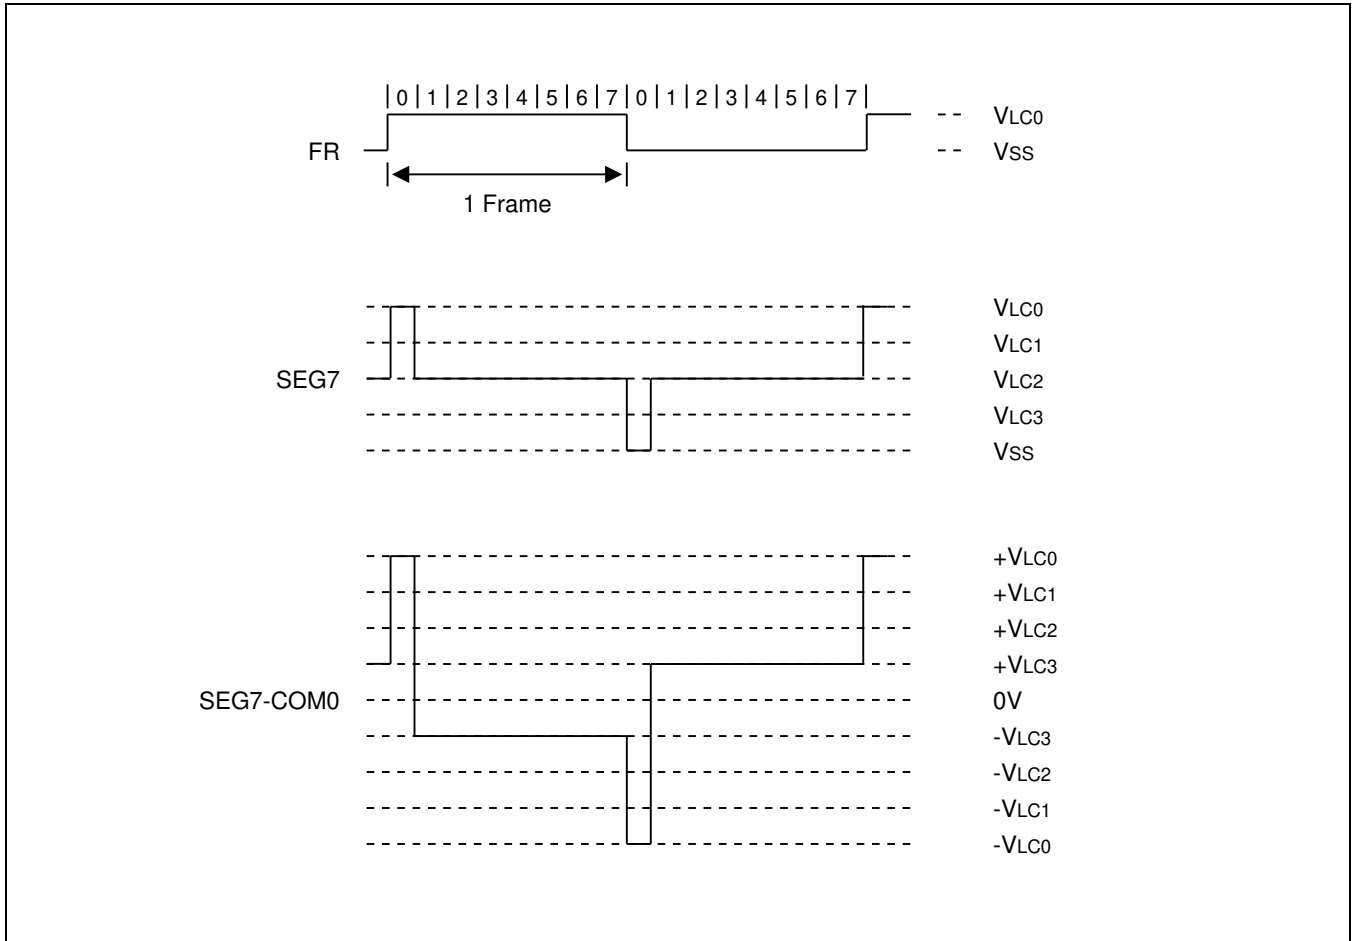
| 0 | 1 | 2 | 3 | 4 | 5 | 6 | 7 | 0 | 1 | 2 | 3 | 4 | 5 | 6 | 7 |

FR

1 Frame

$V_{LC0}$
$V_{SS}$

SEG7

$V_{LC0}$
$V_{LC1}$
$V_{LC2}$
$V_{LC3}$
$V_{SS}$

SEG7-COM0

$+V_{LC0}$
$+V_{LC1}$
$+V_{LC2}$
$+V_{LC3}$
0V
$-V_{LC3}$
$-V_{LC2}$
$-V_{LC1}$
$-V_{LC0}$